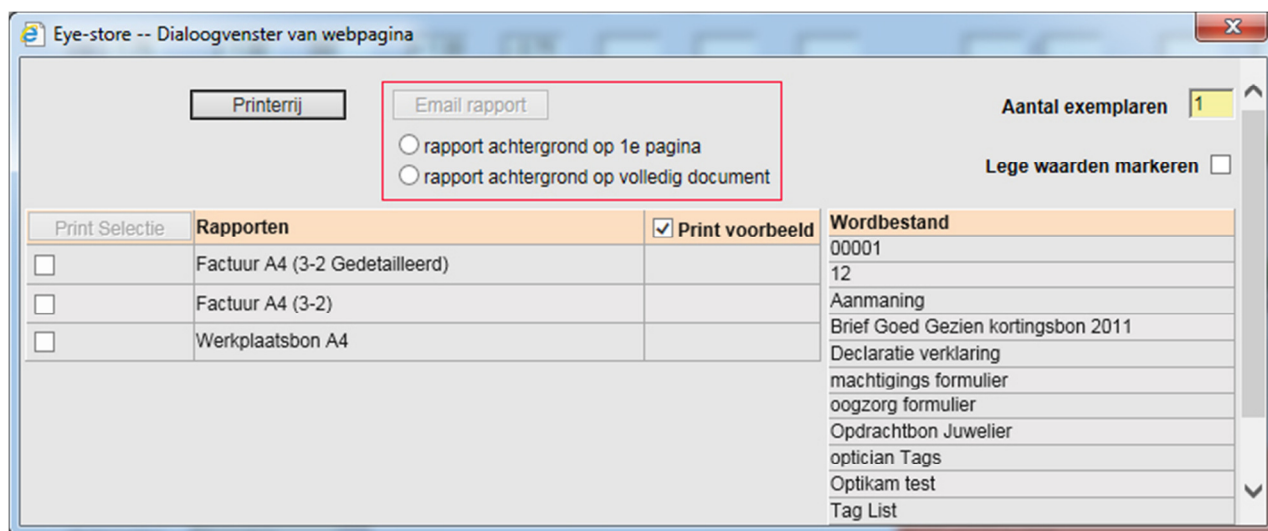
Eye-store -- Dialoogvenster van webpagina

Printerrij

Email rapport

rapport achtergrond op 1e pagina

rapport achtergrond op volledig document

Aantal exemplaren 1

Lege waarden markeren

| Print Selectie | Rapporten | Print voorbeeld |
|---|---|---|
| | Factuur A4 (3-2 Gedetailleerd) | |
| | Factuur A4 (3-2) | |
| | Werkplaatsbon A4 | |

| Wordbestand |
|---|
| 00001 |
| 12 |
| Aanmaning |
| Brief Goed Gezien kortingsbon 2011 |
| Declaratie verklaring |
| machtigings formulier |
| oogzorg formulier |
| Opdrachtbon Juwelier |
| optician Tags |
| Optikam test |
| Tag List |